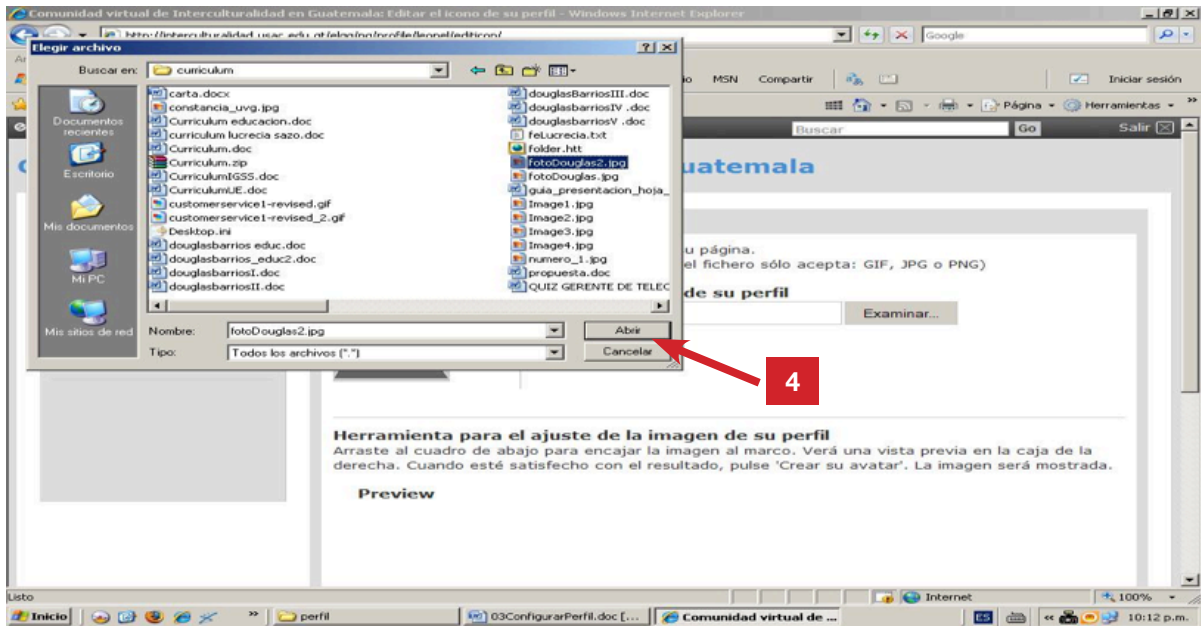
Comunidad virtual de Interculturalidad en Guatemala: Editar el icono de su perfil - Windows Internet Explorer

http://interculturalidad.usac.edu.gt/elgg/pg/profile/leonel/editicon/

Google

Elegir archivo

Buscar en: curriculum

Documentos recientes

Escritorio

Mis documentos

Mi PC

Mis sitios de red

carta.docx
constancia_uvg.jpg
Curriculum educacion.doc
curriculum lucrecia sazo.doc
Curriculum.doc
Curriculum.zip
CurriculumIGSS.doc
CurriculumUE.doc
customerservice1-revised.gif
customerservice1-revised_2.gif
Desktop.ini
douglasbarrios educ.doc
douglasbarrios_educ2.doc
douglasbarriosI.doc
douglasbarriosII.doc
douglasBarriosIII.doc
douglasbarriosIV .doc
douglasbarriosV .doc
feLucrecia.txt
folder.htt
fotoDouglas2.jpg
fotoDouglas.jpg
guia_presentacion_hoja_
Image1.jpg
Image2.jpg
Image3.jpg
Image4.jpg
numero_1.jpg
propuesta.doc
QUIZ GERENTE DE TELEC

Nombre: fotoDouglas2.jpg

Tipo: Todos los archivos (*.*)

Abrir

Cancelar

MSN Compartir Iniciar sesión

Página Herramientas

Buscar Go Salir

uatemala

u página.
el fichero sólo acepta: GIF, JPG o PNG)

de su perfil

Examinar...

4

Herramienta para el ajuste de la imagen de su perfil
Arraste al cuadro de abajo para encajar la imagen al marco. Verá una vista previa en la caja de la derecha. Cuando esté satisfecho con el resultado, pulse 'Crear su avatar'. La imagen será mostrada.

Preview

Listo

Internet

100%

Inicio

perfil

03ConfigurarPerfil.doc [...

Comunidad virtual de ...

ES

10:12 p.m.